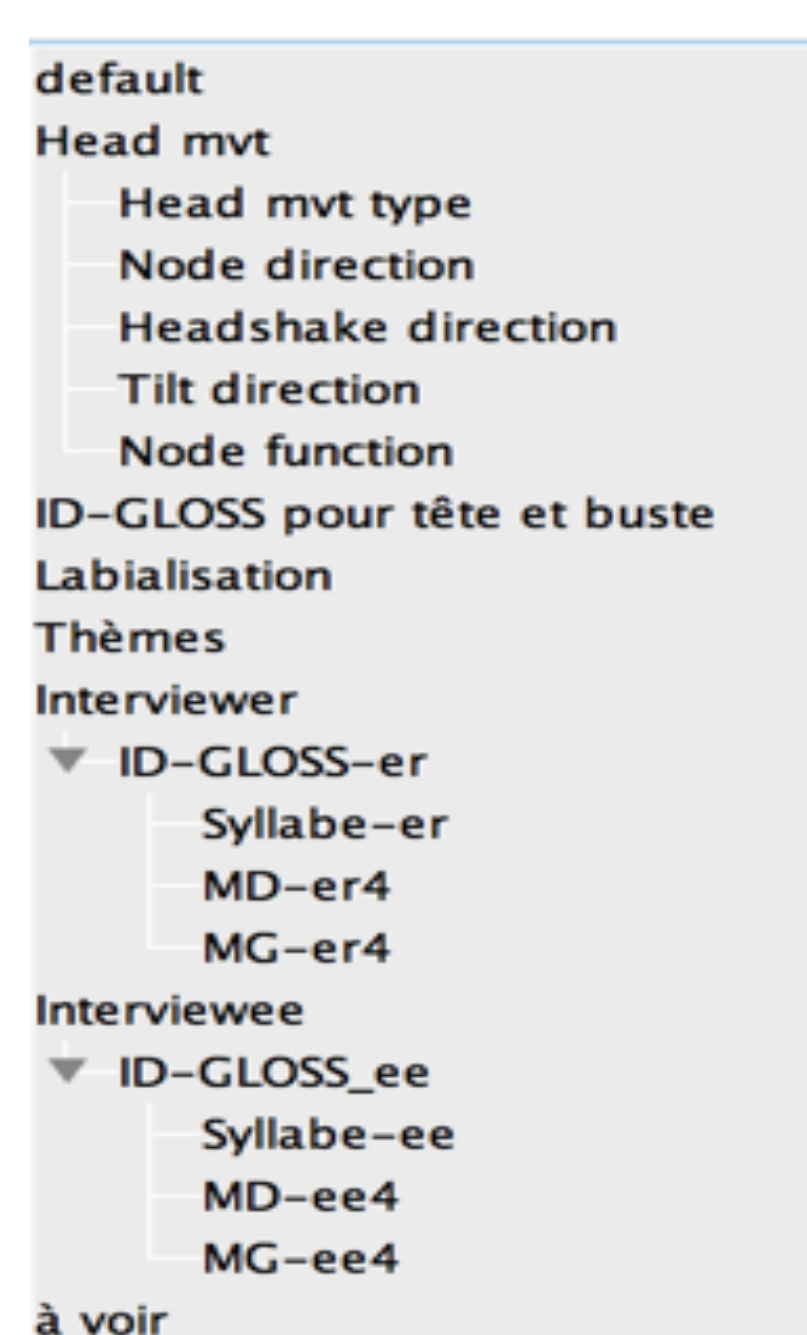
default
Head mvt
Head mvt type
Node direction
Headshake direction
Tilt direction
Node function
ID-GLOSS pour tête et buste
Labialisation
Thèmes
Interviewer
ID-GLOSS-er
Syllabe-er
MD-er4
MG-er4
Interviewee
ID-GLOSS_ee
Syllabe-ee
MD-ee4
MG-ee4
à voir